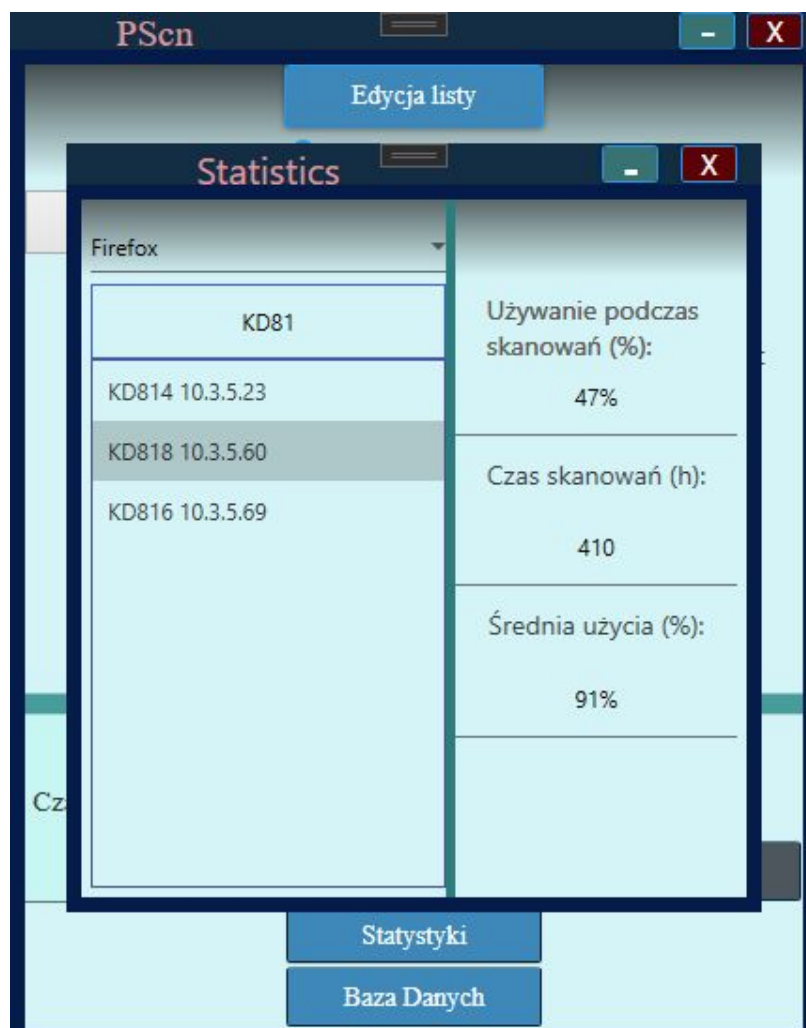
PScn

X

Edycja listy

Statistics

X

Firefox

KD81

KD814 10.3.5.23

KD818 10.3.5.60

KD816 10.3.5.69

Używanie podczas skanowań (%):

47%

Czas skanowań (h):

410

Średnia użycia (%):

91%

Cz

Statystyki

Baza Danych